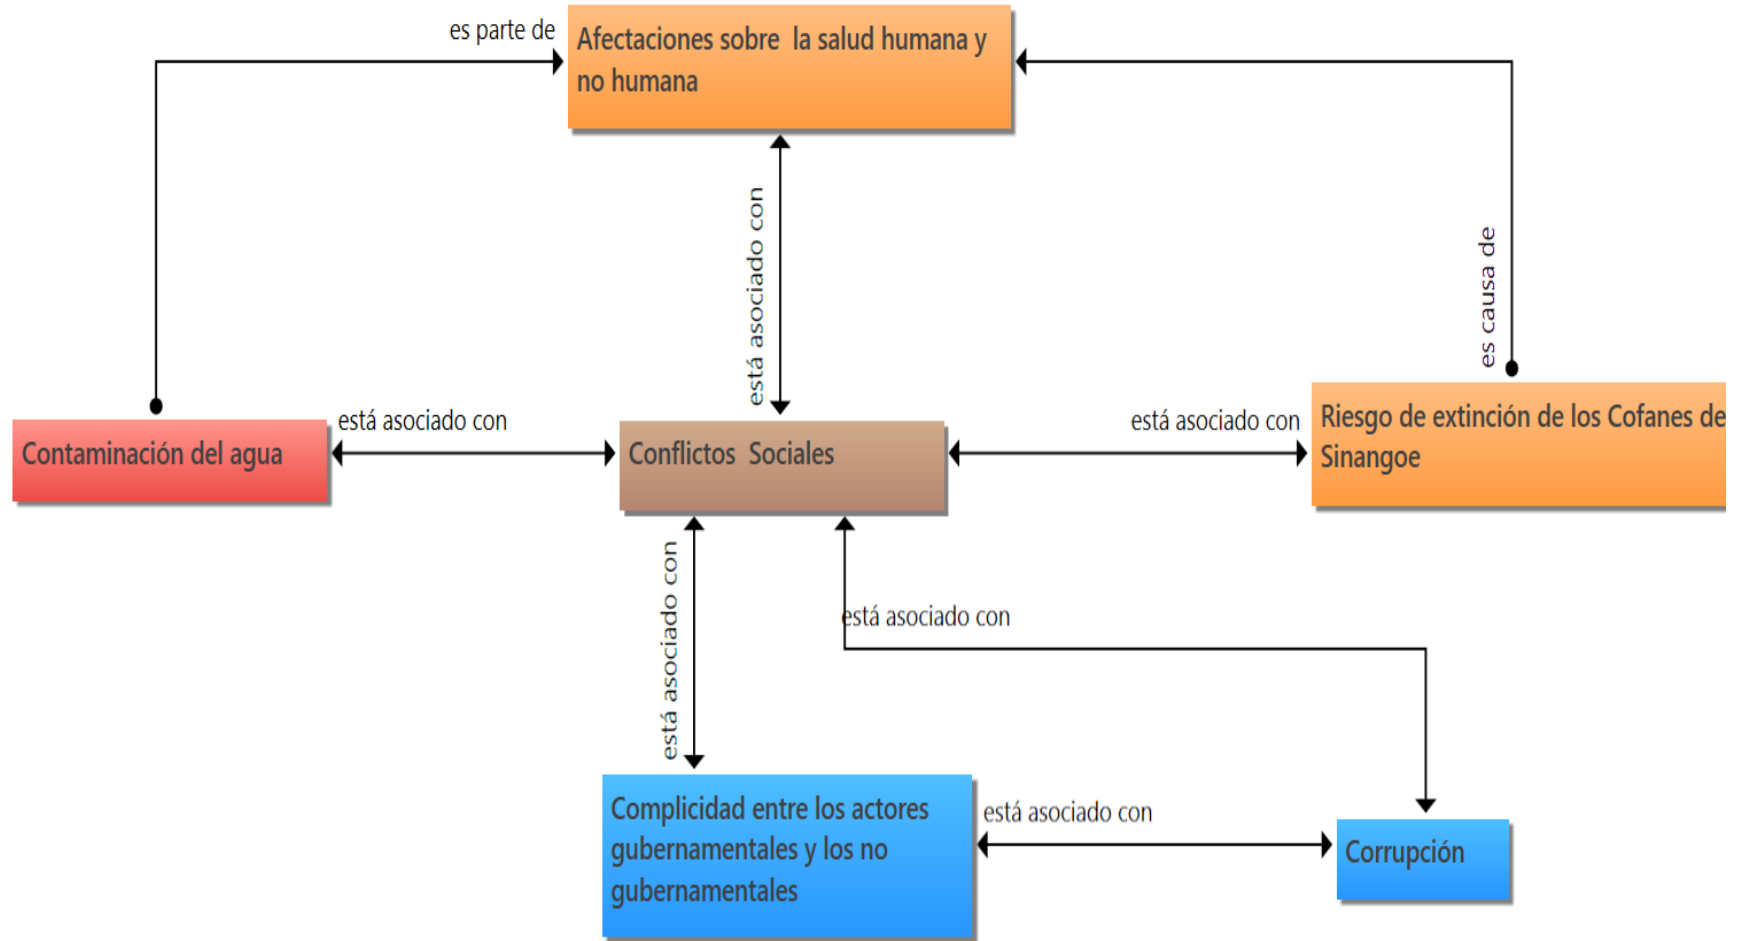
es parte de

Afectaciones sobre la salud humana y no humana

está asociado con

es causa de

Contaminación del agua

está asociado con

Conflictos Sociales

está asociado con

Riesgo de extinción de los Cofanes de Sinangoe

está asociado con

está asociado con

Complicidad entre los actores gubernamentales y los no gubernamentales

está asociado con

Corrupción